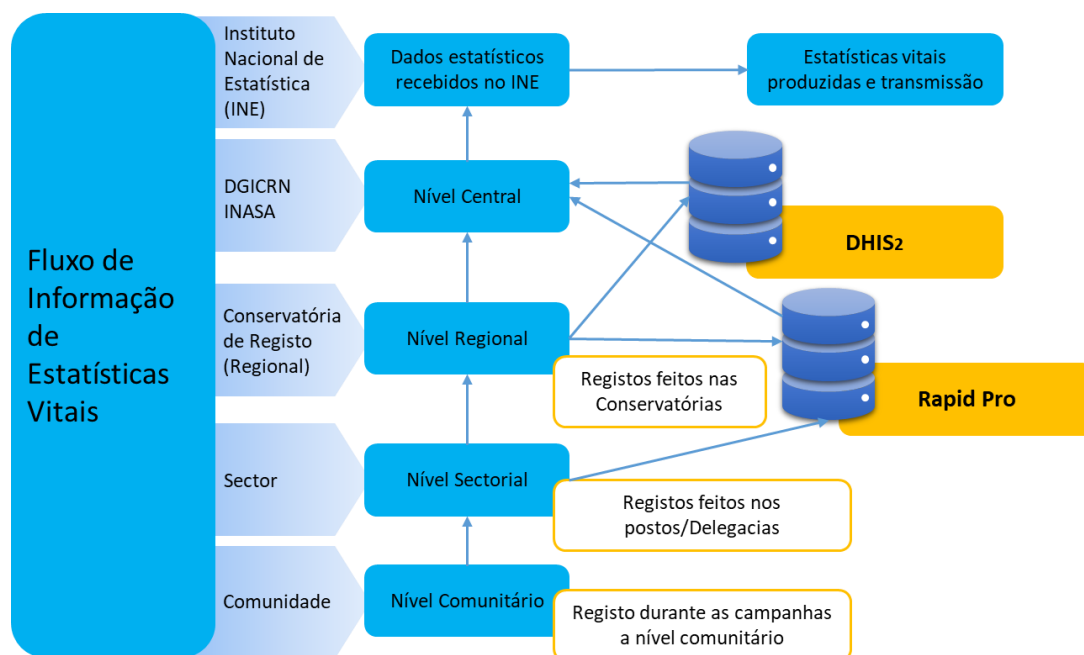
Fluxo de Informação de Estatísticas Vitais

Instituto Nacional de Estatística (INE)

Dados estatísticos recebidos no INE

Estatísticas vitais produzidas e transmissão

DGICRN INASA

Nível Central

DHIS2

Conservatória de Registo (Regional)

Nível Regional

Rapid Pro

Registos feitos nas Conservatórias

Sector

Nível Sectorial

Registos feitos nos postos/Delegacias

Comunidade

Nível Comunitário

Registo durante as campanhas a nível comunitário